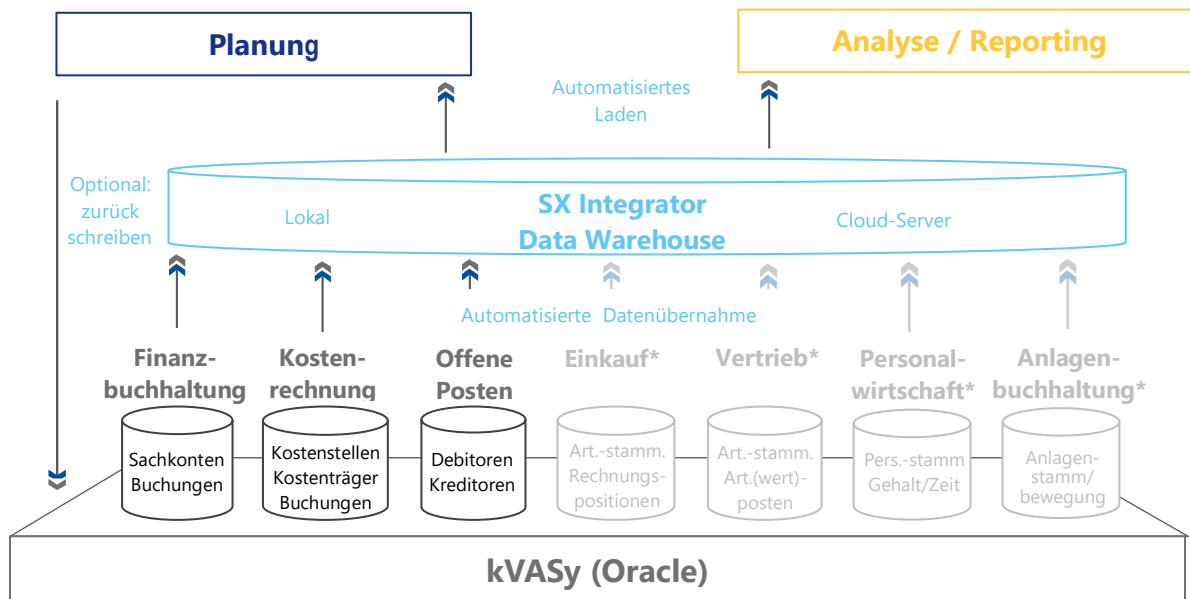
Planung

Analyse / Reporting

Automatisiertes Laden

Optional: zurück schreiben

SX Integrator Data Warehouse

Lokal

Cloud-Server

Automatisierte Datenübernahme

Finanzbuchhaltung

Kostenrechnung

Offene Posten

Einkauf*

Vertrieb*

Personalwirtschaft*

Anlagenbuchhaltung*

Sachkonten Buchungen

Kostenstellen Kostenträger Buchungen

Debitoren Kreditoren

Art.-stamm. Rechnungspositionen

Art.-stamm. Art.(wert)-posten

Pers.-stamm Gehalt/Zeit

Anlagenstamm/ bewegung

kVASy (Oracle)